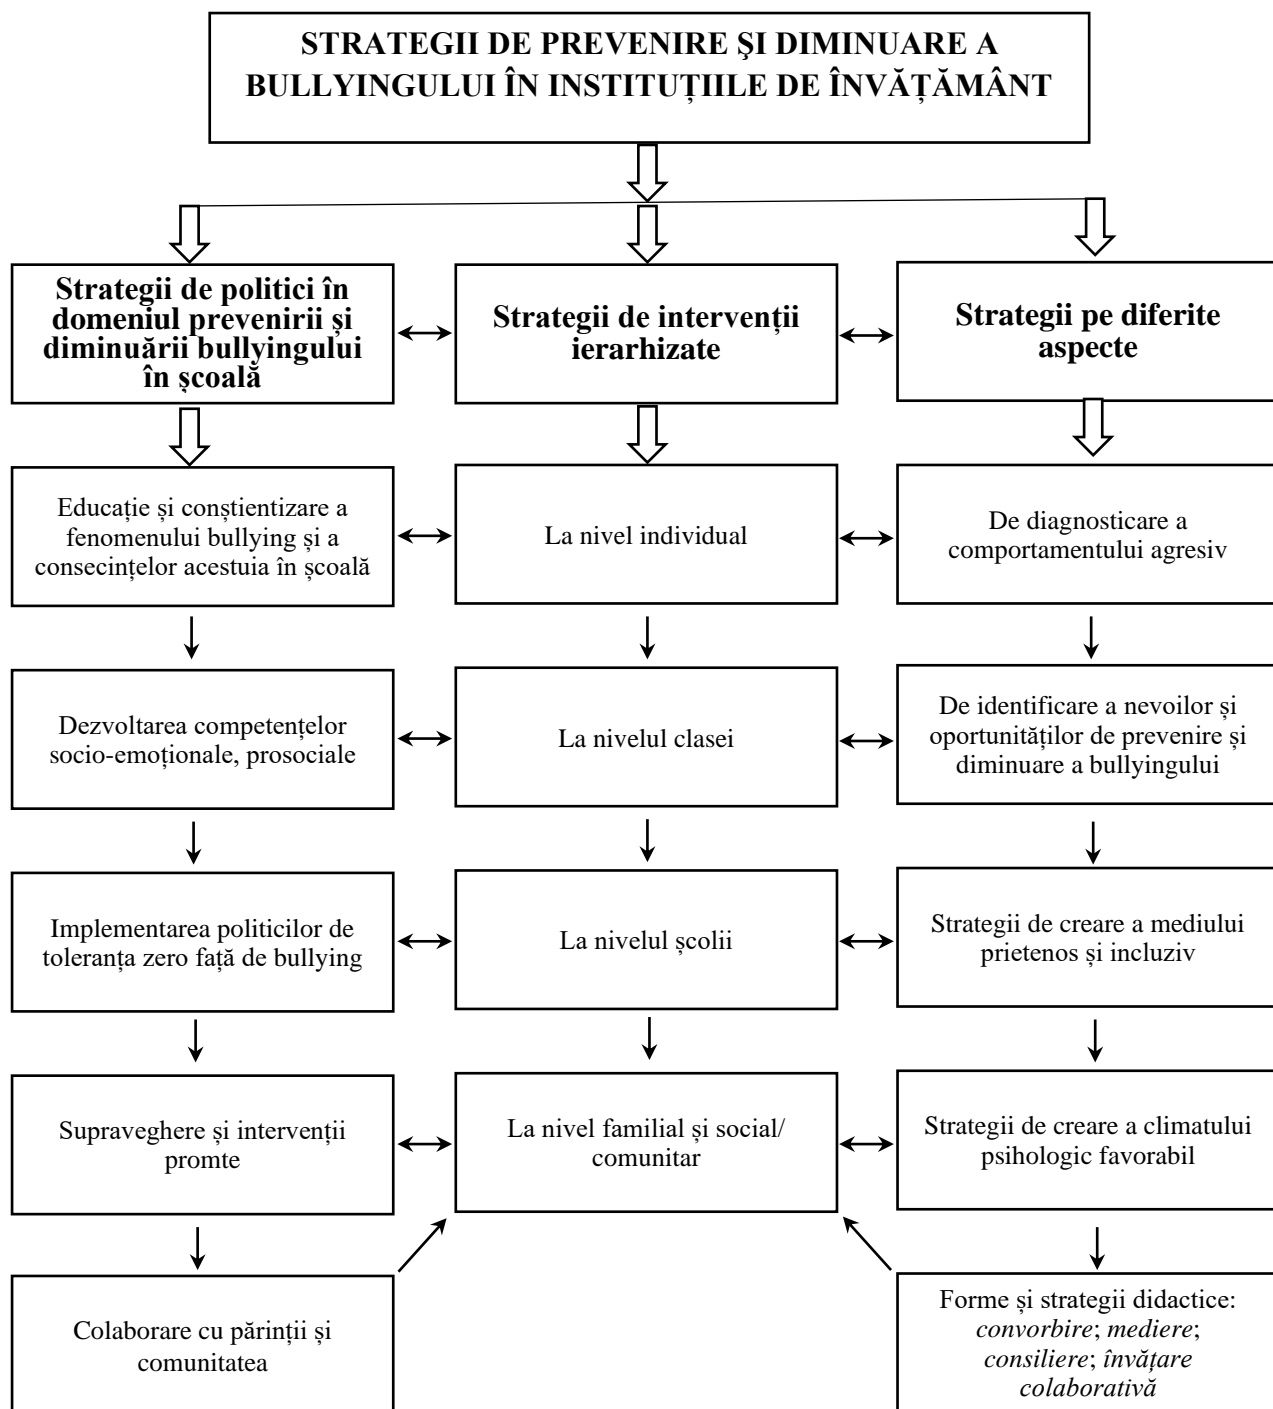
STRATEGII DE PREVENIRE ŞI DIMINUARE A BULLYINGULUI ÎN INSTITUȚIILE DE ÎNVĂȚĂMÂNT

Strategii de politici în domeniul prevenirii și diminuării bullyingului în școală

Strategii de intervenții ierarhizate

Strategii pe diferite aspecte

Educație și conștientizare a fenomenului bullying și a consecințelor acestuia în școală

La nivel individual

De diagnosticare a comportamentului agresiv

Dezvoltarea competențelor socio-emoționale, prosociale

La nivelul clasei

De identificare a nevoilor și oportunităților de prevenire și diminuare a bullyingului

Implementarea politicilor de toleranța zero față de bullying

La nivelul școlii

Strategii de creare a mediului prietenos și incluziv

Supraveghere și intervenții promte

La nivel familial și social/ comunitar

Strategii de creare a climatului psihologic favorabil

Colaborare cu părinții și comunitatea

Forme și strategii didactice: *convorbire*; *mediere*; *consiliere*; *învățare colaborativă*